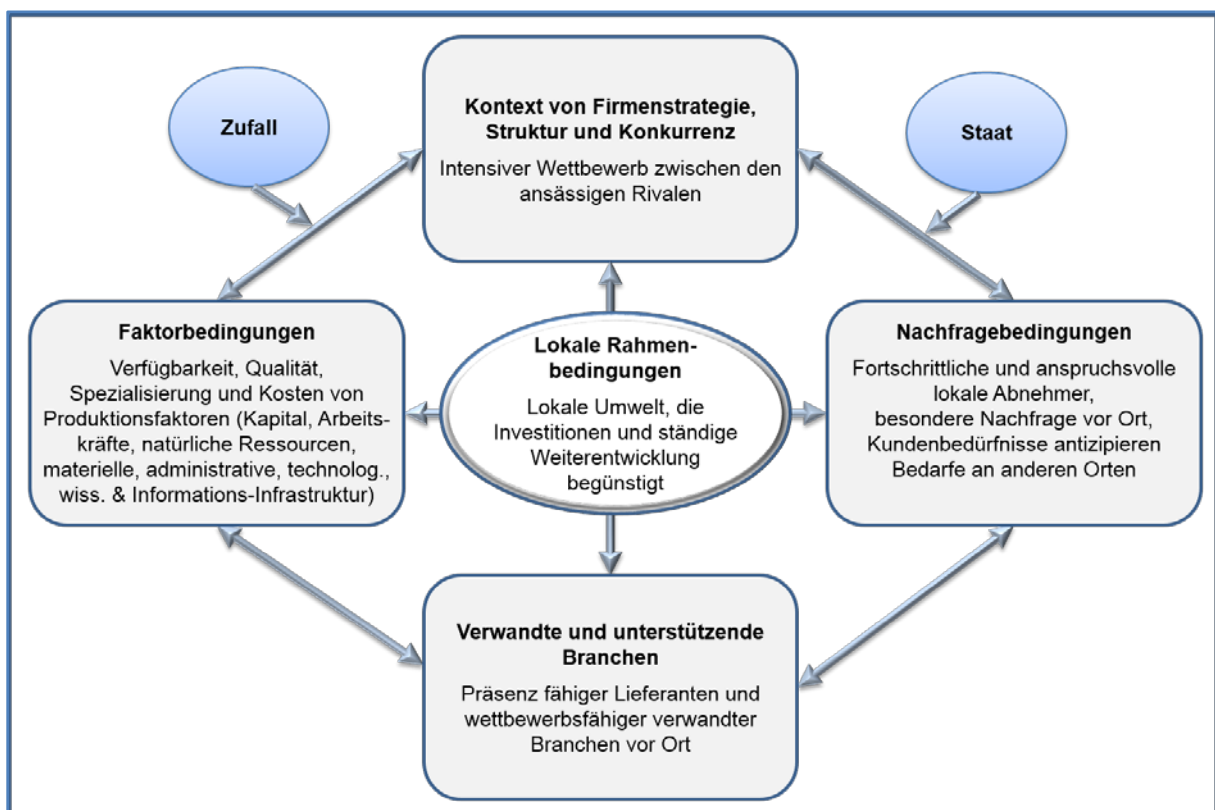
Zufall

Kontext von Firmenstrategie, Struktur und Konkurrenz

Intensiver Wettbewerb zwischen den ansässigen Rivalen

Staat

Faktorbedingungen

Verfügbarkeit, Qualität, Spezialisierung und Kosten von Produktionsfaktoren (Kapital, Arbeitskräfte, natürliche Ressourcen, materielle, administrative, technolog., wiss. & Informations-Infrastruktur)

Lokale Rahmenbedingungen

Lokale Umwelt, die Investitionen und ständige Weiterentwicklung begünstigt

Nachfragebedingungen

Fortschrittliche und anspruchsvolle lokale Abnehmer, besondere Nachfrage vor Ort, Kundenbedürfnisse antizipieren Bedarfe an anderen Orten

Verwandte und unterstützende Branchen

Präsenz fähiger Lieferanten und wettbewerbsfähiger verwandter Branchen vor Ort